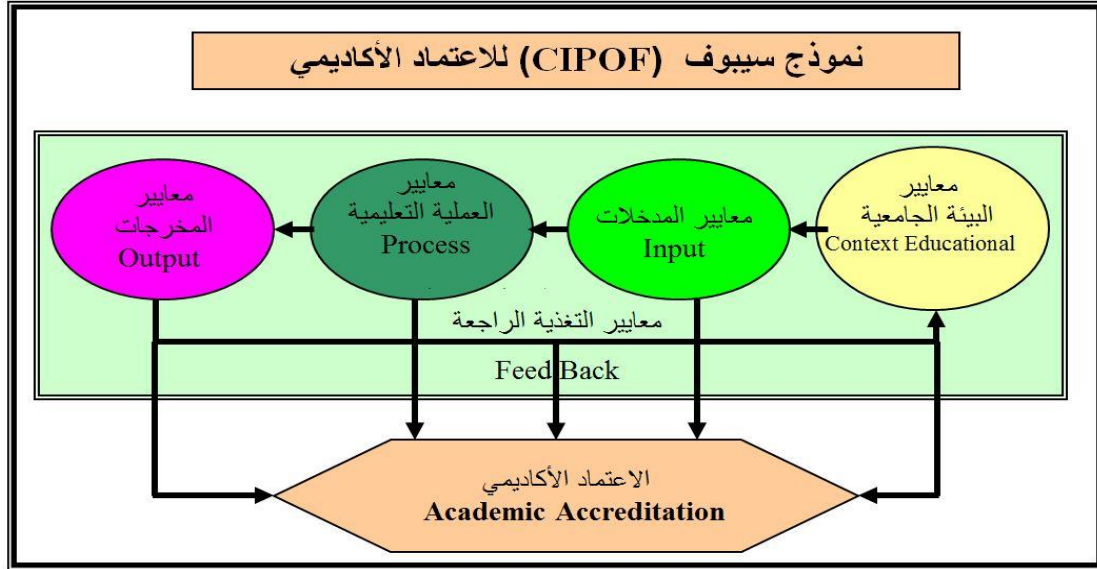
نموذج سيبوف (CIPOF) للاعتماد الأكاديمي

معايير البيئة الجامعية Context Educational

معايير المدخلات Input

معايير العملية التعليمية Process

معايير المخرجات Output

معايير التغذية الراجعة

Feed Back

الاعتماد الأكاديمي
Academic Accreditation